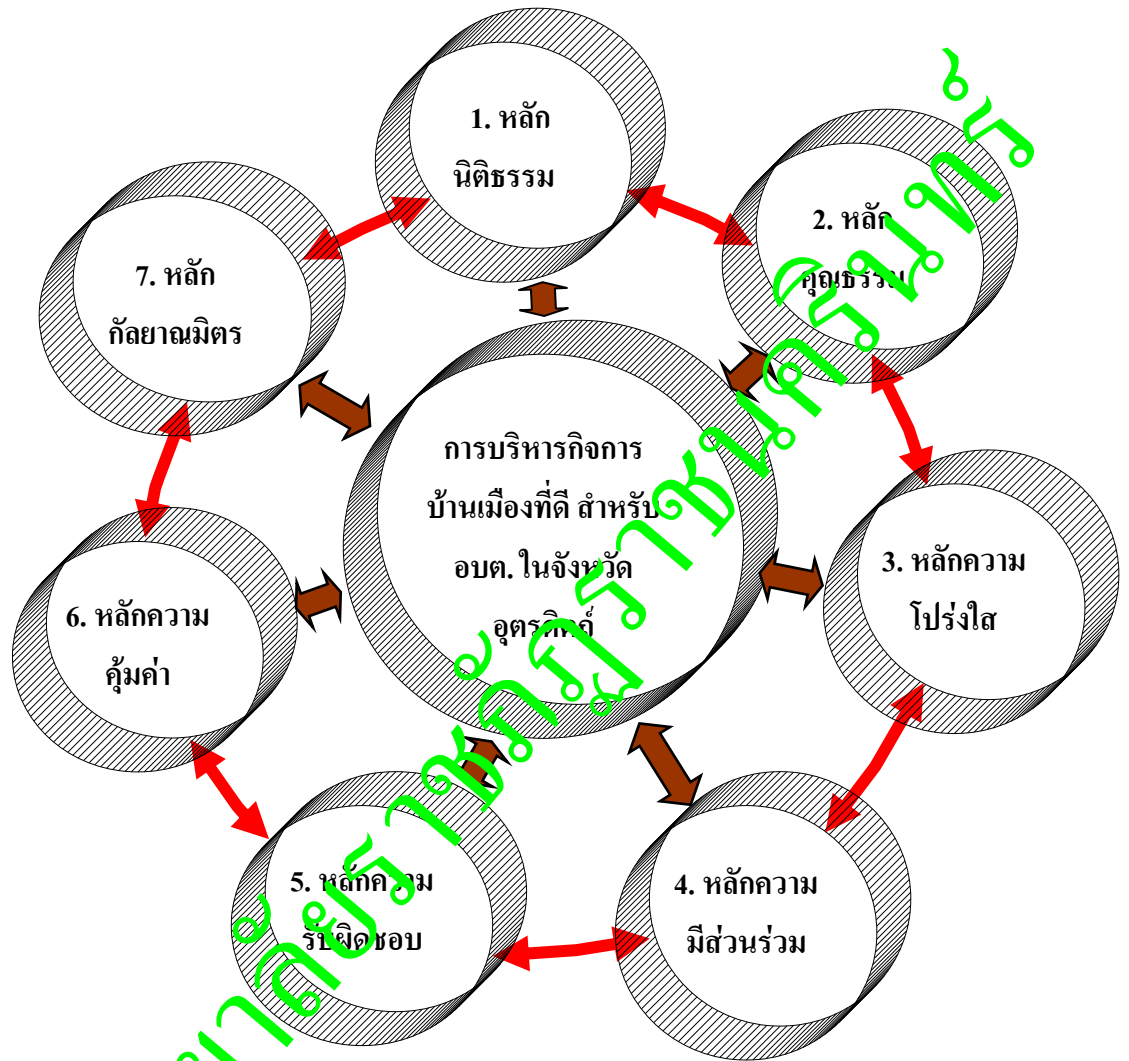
1. หลัก นิติธรรม

2. หลัก คุณธรรม

7. หลัก กัลยาณมิตร

การบริหารกิจการ บ้านเมืองที่ดี สำหรับ อบต. ในจังหวัด อุตรดิตถ์

3. หลักความ โปร่งใส

6. หลักความ คุ้มค่า

5. หลักความ รับผิดชอบ

4. หลักความ มีส่วนร่วม

มหาวิทยาลัยราชภัฏอุตรดิตถ์